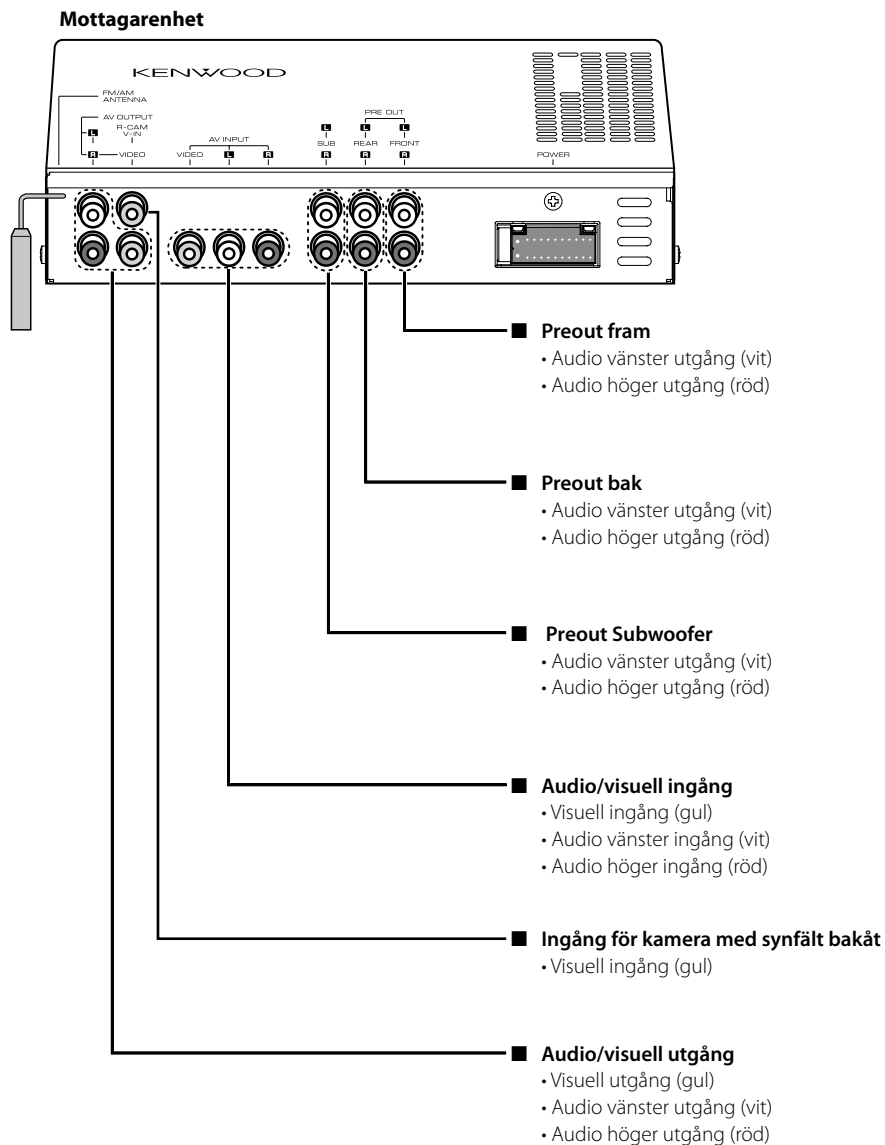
Mottagarenhet

KENWOOD

FM/AM ANTENNA

AV OUTPUT

L

R-CAM V-IN

R VIDEO

AV INPUT

VIDEO L R

PRE OUT

L L L

SUB REAR FRONT

R R R

POWER

■ Preout fram
• Audio vänster utgång (vit)
• Audio höger utgång (röd)

■ Preout bak
• Audio vänster utgång (vit)
• Audio höger utgång (röd)

■ Preout Subwoofer
• Audio vänster utgång (vit)
• Audio höger utgång (röd)

■ Audio/visuell ingång
• Visuell ingång (gul)
• Audio vänster ingång (vit)
• Audio höger ingång (röd)

■ Ingång för kamera med synfält bakåt
• Visuell ingång (gul)

■ Audio/visuell utgång
• Visuell utgång (gul)
• Audio vänster utgång (vit)
• Audio höger utgång (röd)